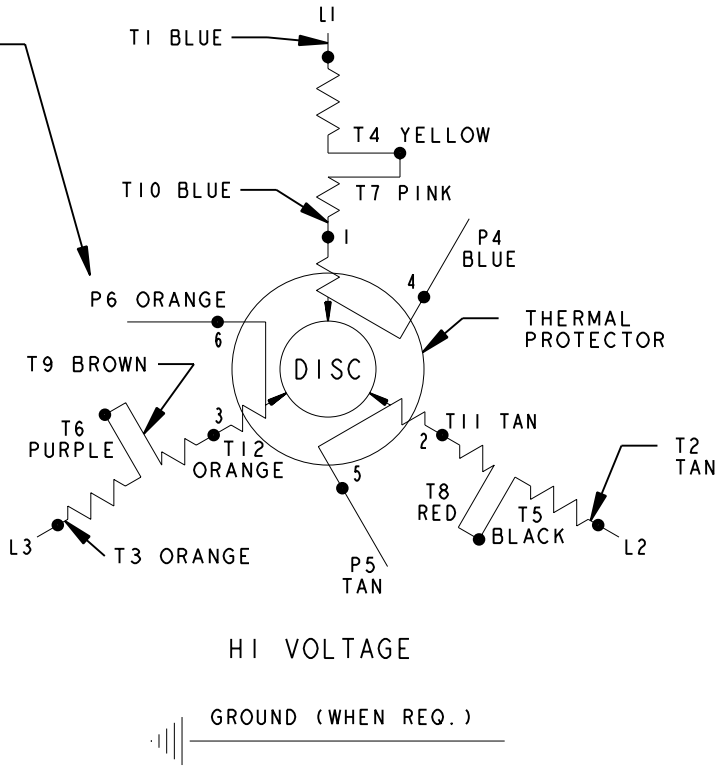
L1
T1 BLUE
T4 YELLOW
T10 BLUE
T7 PINK
1
P4 BLUE
4
P6 ORANGE
6
THERMAL PROTECTOR
T9 BROWN
DISC
T6 PURPLE
3
T12 ORANGE
2
T11 TAN
T2 TAN
5
T8 RED
T5 BLACK
L3
T3 ORANGE
P5 TAN
L2
HI VOLTAGE
GROUND (WHEN REQ.)